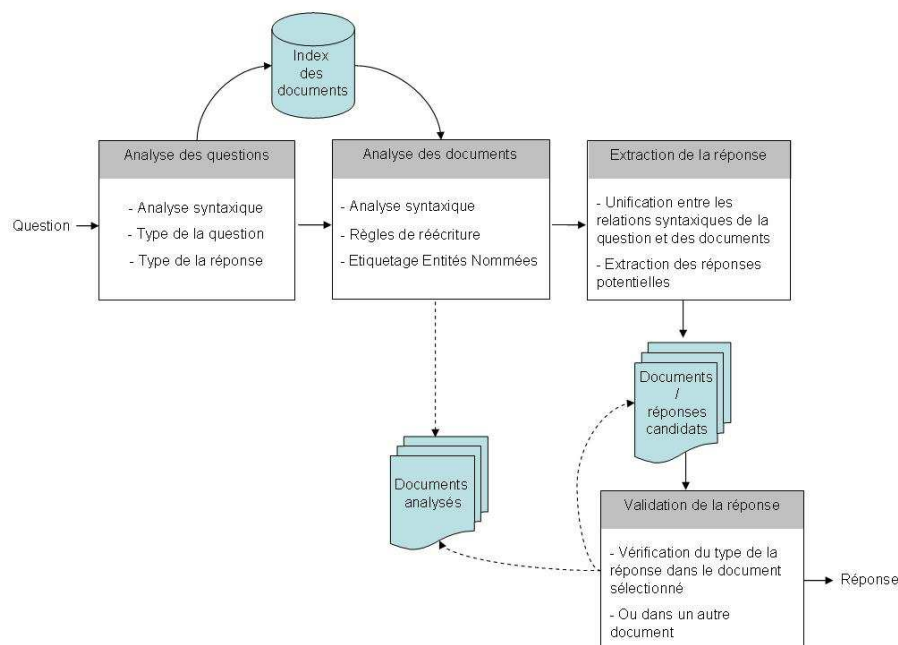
Index des documents

Question

Analyse des questions

- Analyse syntaxique
- Type de la question
- Type de la réponse

Analyse des documents

- Analyse syntaxique
- Règles de réécriture
- Etiquetage Entités Nommées

Extraction de la réponse

- Unification entre les relations syntaxiques de la question et des documents
- Extraction des réponses potentielles

Documents / réponses candidats

Documents analysés

Validation de la réponse

- Vérification du type de la réponse dans le document sélectionné
- Ou dans un autre document

Réponse